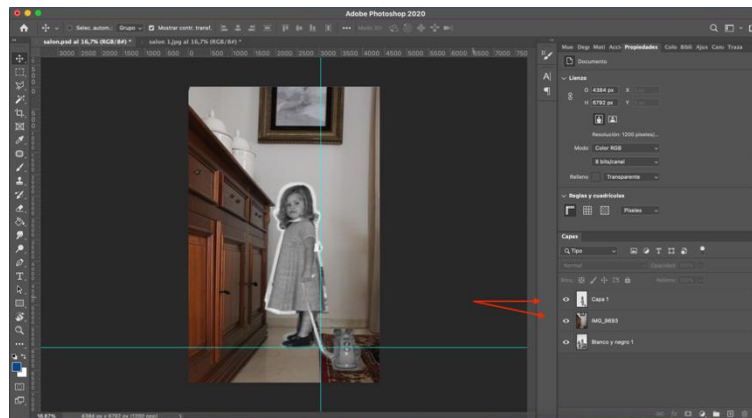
Adobe Photoshop 2020

Selec. autom.: Grupo Mostrar contr. transf.

salon.psd al 16,7% (RGB/8#) * salon 1.jpg al 16,7% (RGB/8#) *

3000 2500 2000 1500 1000 500 0 500 1000 1500 2000 2500 3000 3500 4000 4500 5000 5500 6000 6500 7000 7500

Mue Degr Muestr Acci Propiedades Colo Bibli Ajus Canal Traza

Documento

Lienzo

An 4364 px X

Al 6792 px Y

Resolución: 1200 píxeles/...

Modo Color RGB

8 bits/canal

Relleno Transparente

Reglas y cuadrículas

Píxeles

Capas

Tipo

Normal Opacidad 100%

Bloq. Relleno 100%

Capa 1

IMG_8693

Blanco y negro 1

16,67% 4364 px x 6792 px (1200 ppp)